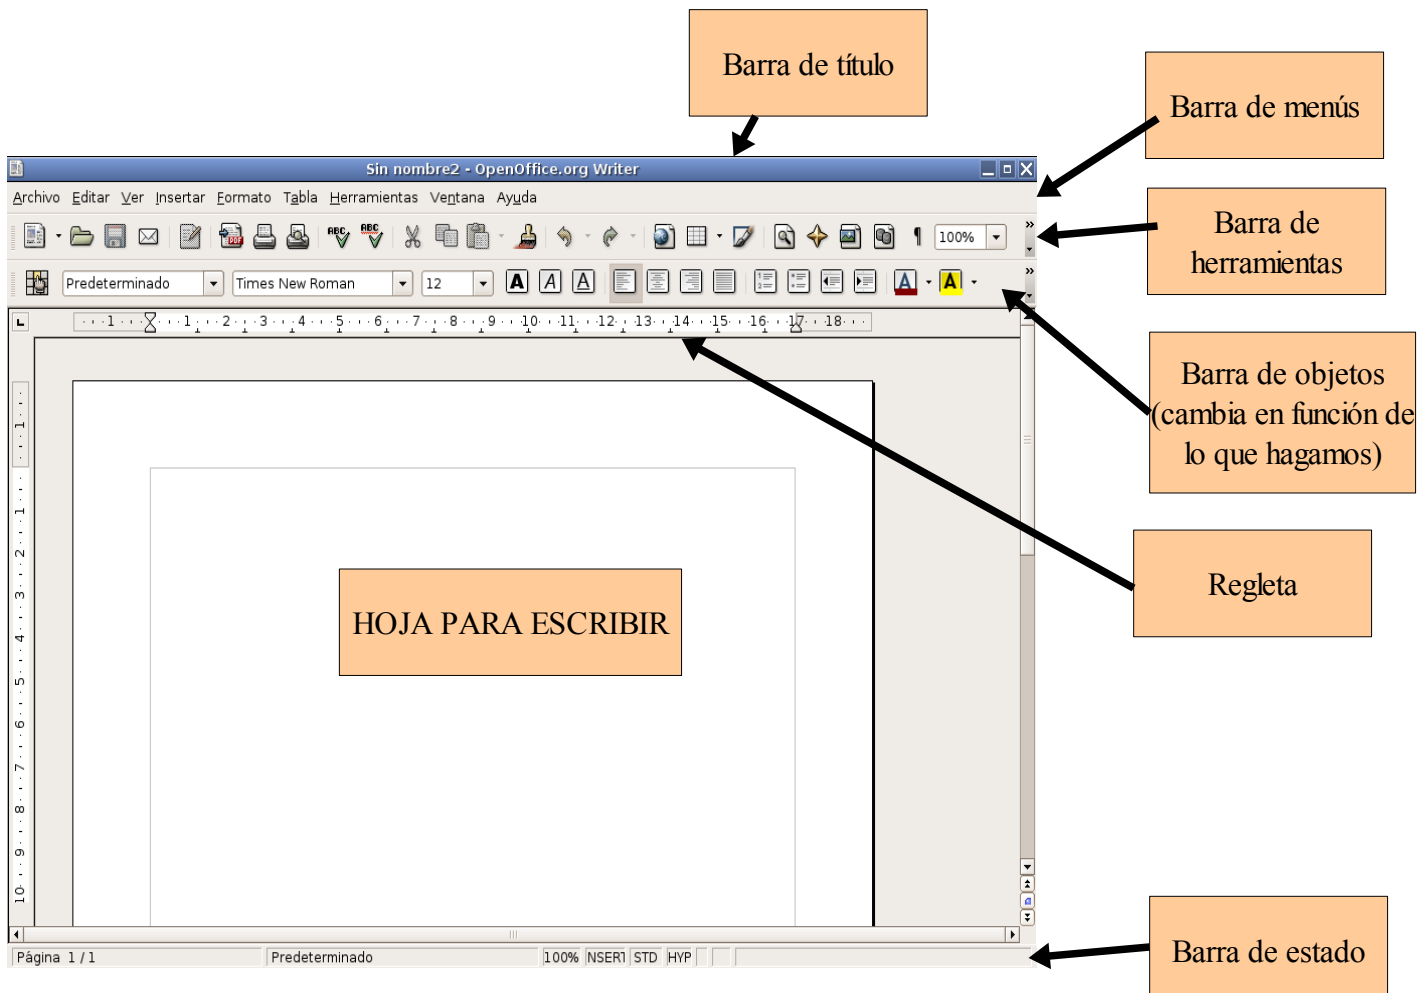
Barra de título

Barra de menús

Sin nombre2 - OpenOffice.org Writer

Archivo Editar Ver Insertar Formato Tabla Herramientas Ventana Ayuda

Barra de herramientas

100%

Predeterminado Times New Roman 12

Barra de objetos (cambia en función de lo que hagamos)

1 1 2 3 4 5 6 7 8 9 10 11 12 13 14 15 16 17 18

Regleta

HOJA PARA ESCRIBIR

Página 1 / 1 Predeterminado 100% INSERT STD HYP

Barra de estado